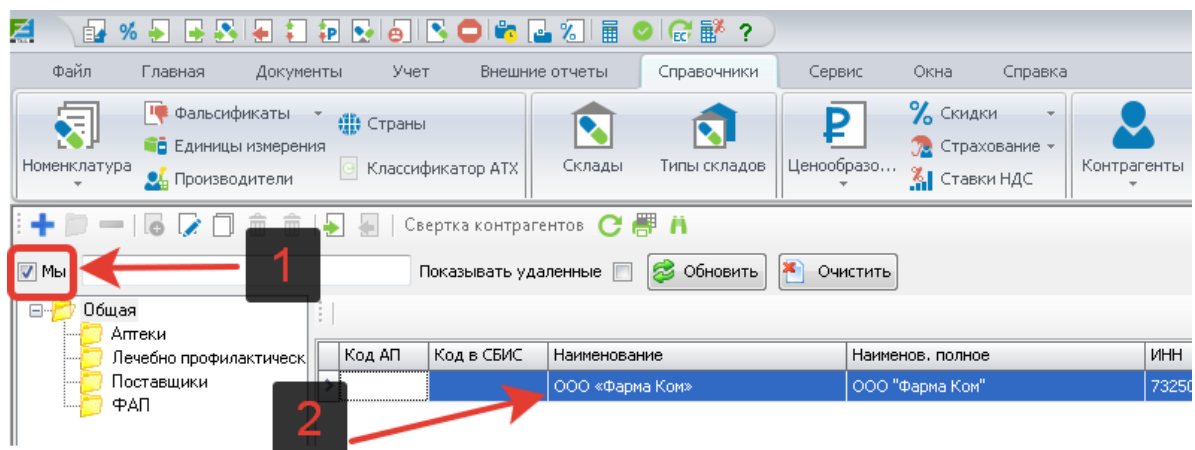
Файл Главная Документы Учет Внешние отчеты Справочники Сервис Окна Справка

Номенклатура
Фальсификаты
Единицы измерения
Производители
Страны
Классификатор АТХ
Склады
Типы складов
Ценообразо...
Скидки
Страхование
Ставки НДС
Контрагенты

Свертка контрагентов

Мы
1
Показывать удаленные
Обновить
Очистить

Общая
Аптеки
Лечебно профилактическ
Поставщики
ФАП

| Код АП | Код в СБИС | Наименование | Наименов. полное | ИНН |
|---|---|---|---|---|
| | | ООО «Фарма Ком» | ООО "Фарма Ком" | 73250 |

2